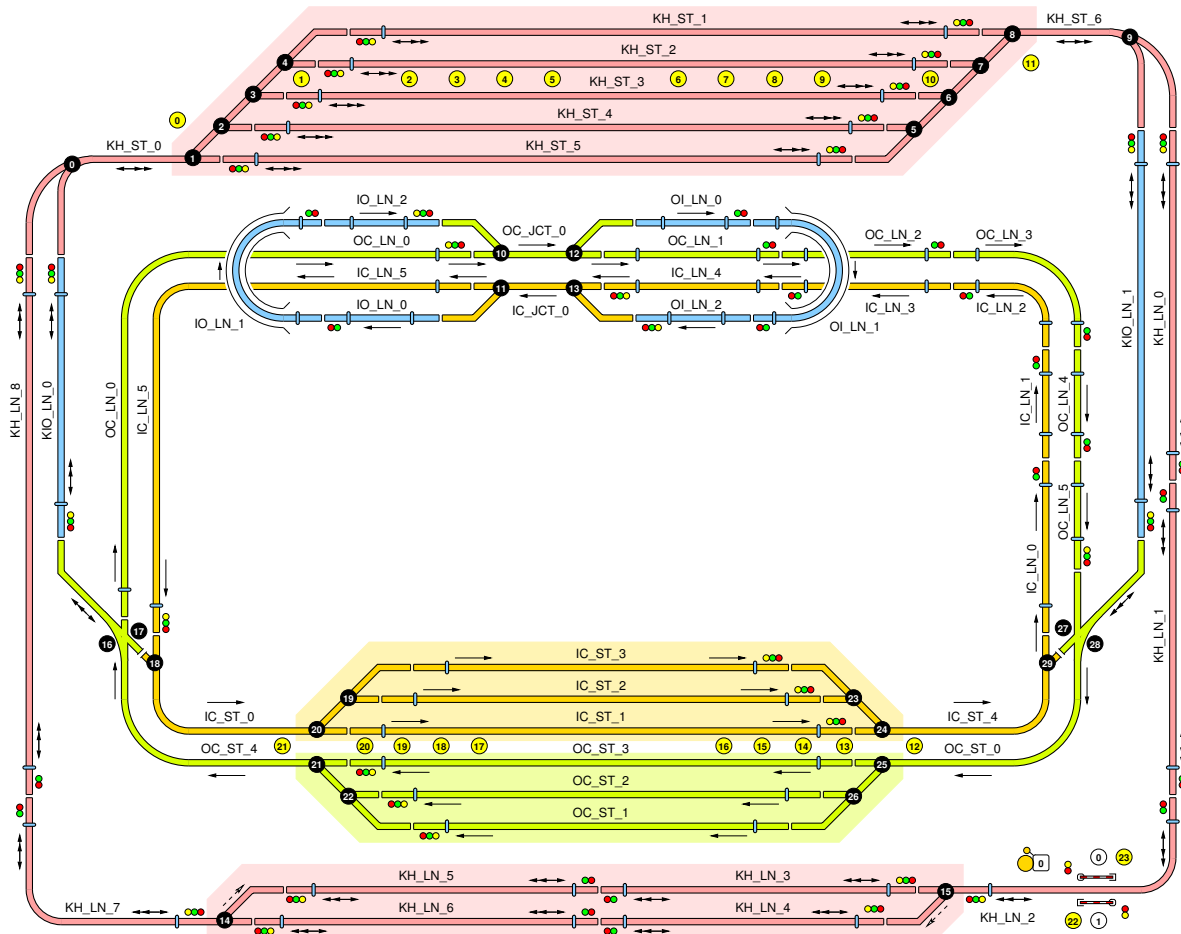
KH_ST_1
KH_ST_6
8
9
4
KH_ST_2
7
1
2
3
4
5
KH_ST_3
6
7
8
9
10
11
3
6
KH_ST_4
0
2
5
KH_ST_0
KH_ST_5
0
1
IO_LN_2
OI_LN_0
OC_JCT_0
OC_LN_0
10
12
OC_LN_1
OC_LN_2
OC_LN_3
IC_LN_5
IC_LN_4
11
13
IO_LN_0
OI_LN_2
OC_LN_3
IC_LN_2
IC_JCT_0
IO_LN_1
OI_LN_1
KIO_LN_1
KH_LN_0
KH_LN_8
KIO_LN_0
OC_LN_0
IC_LN_5
IC_LN_1
OC_LN_4
OC_LN_5
IC_LN_0
KH_LN_1
27
28
29
16
17
18
IC_ST_3
IC_ST_2
19
23
IC_ST_0
IC_ST_1
IC_ST_4
20
24
21
20
19
18
17
16
15
14
13
12
OC_ST_4
OC_ST_3
OC_ST_0
21
25
OC_ST_2
22
26
OC_ST_1
0
0
23
KH_LN_5
KH_LN_3
15
KH_LN_7
14
KH_LN_6
KH_LN_4
KH_LN_2
22
1